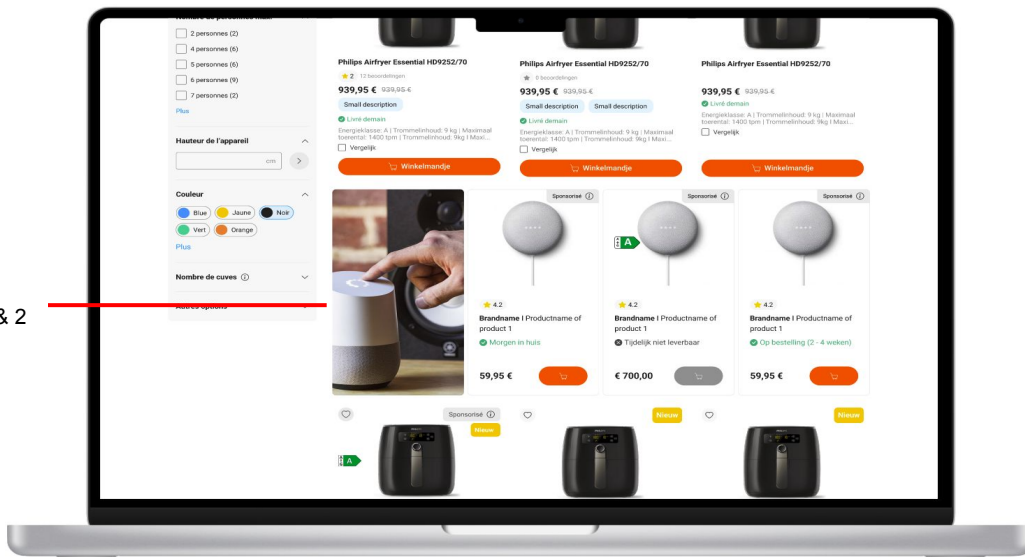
& 2

Nombre de personnes max

2 personnes (2)
4 personnes (6)
5 personnes (6)
6 personnes (9)
7 personnes (2)
Plus

Hauteur de l'appareil
cm

Couleur
Blue
Jaune
Noir
Vert
Orange
Plus

Nombre de cuves ⓘ

Autres options

Philips Airfryer Essential HD9252/70
2 12 beoordelingen
939,95 € 939,95 €
Small description
Livré demain
Energieklasse: A | Trommelinhoud: 9 kg | Maximaal toerental: 1400 tpm | Trommelinhoud: 9kg | Maxi...
Vergelijk
Winkelmandje

Philips Airfryer Essential HD9252/70
6 beoordelingen
939,95 € 939,95 €
Small description
Small description
Livré demain
Energieklasse: A | Trommelinhoud: 9 kg | Maximaal toerental: 1400 tpm | Trommelinhoud: 9kg | Maxi...
Vergelijk
Winkelmandje

Philips Airfryer Essential HD9252/70
939,95 € 939,95 €
Livré demain
Energieklasse: A | Trommelinhoud: 9 kg | Maximaal toerental: 1400 tpm | Trommelinhoud: 9kg | Maxi...
Vergelijk
Winkelmandje

Sponsorisé ⓘ
4.2
Brandname | Productname of product 1
Morgen in huis
59,95 €

Sponsorisé ⓘ
A
4.2
Brandname | Productname of product 1
Tijdelijk niet leverbaar
€ 700,00

Sponsorisé ⓘ
4.2
Brandname | Productname of product 1
Op bestelling (2 - 4 weken)
59,95 €

Sponsorisé ⓘ
Nieuw
A

Nieuw

Nieuw